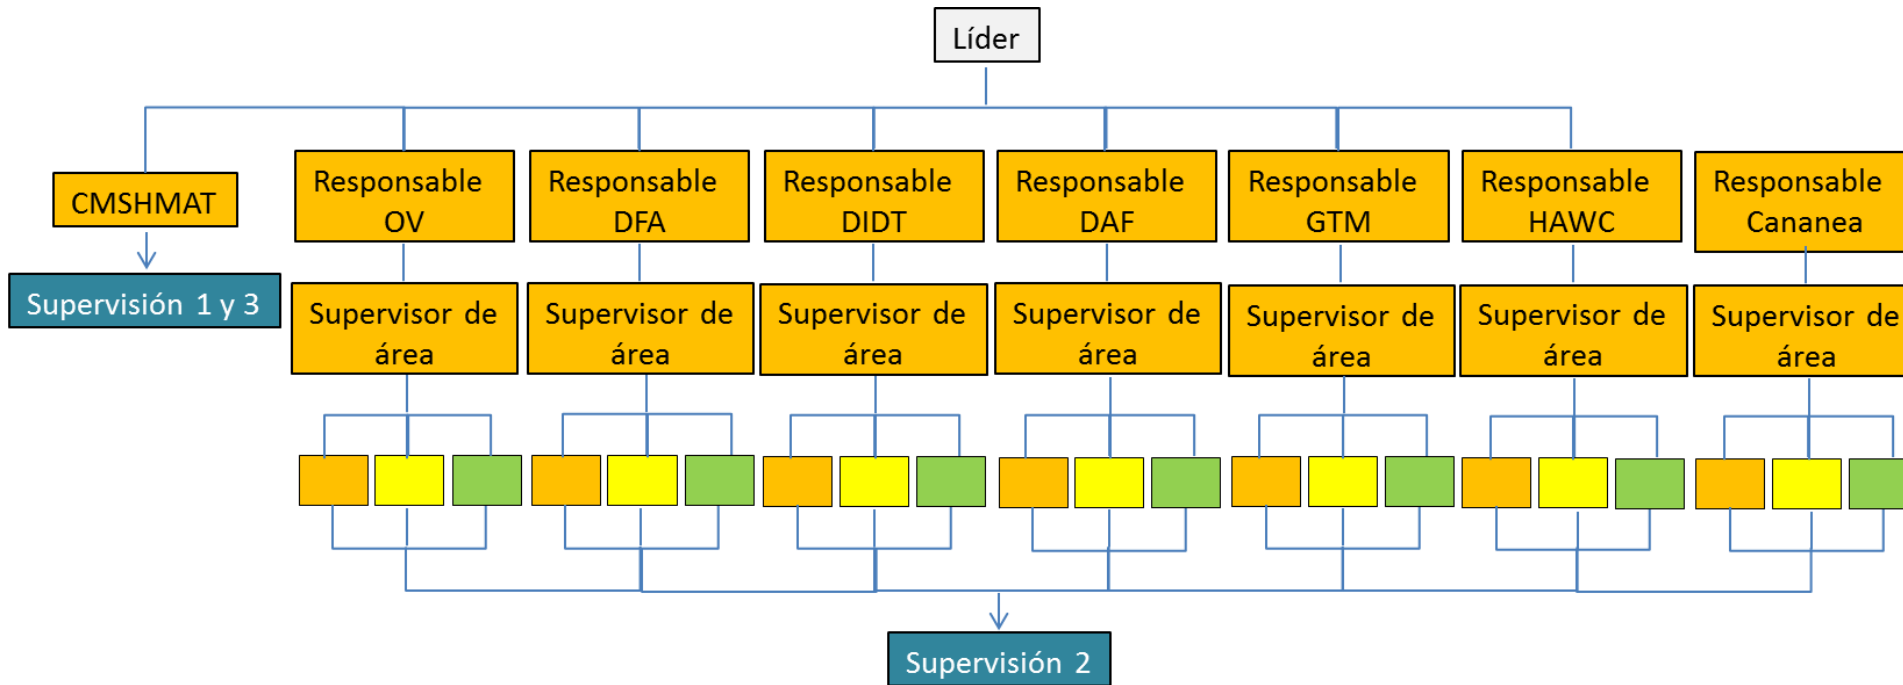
Líder

CMSHMAT

Supervisión 1 y 3

Responsable OV

Responsable DFA

Responsable DIDT

Responsable DAF

Responsable GTM

Responsable HAWC

Responsable Cananea

Supervisor de área

Supervisor de área

Supervisor de área

Supervisor de área

Supervisor de área

Supervisor de área

Supervisor de área

Supervisión 2